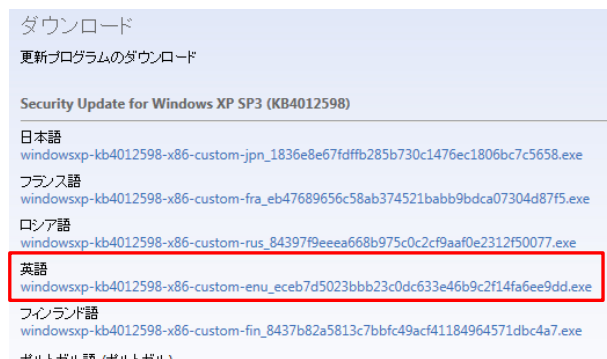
ダウンロード

更新プログラムのダウンロード

Security Update for Windows XP SP3 (KB4012598)

日本語
windowsxp-kb4012598-x86-custom-jpn_1836e8e67fdffb285b730c1476ec1806bc7c5658.exe

フランス語
windowsxp-kb4012598-x86-custom-fra_eb47689656c58ab374521babb9bdca07304d87f5.exe

ロシア語
windowsxp-kb4012598-x86-custom-rus_84397f9eeea668b975c0c2cf9aaf0e2312f50077.exe

英語
windowsxp-kb4012598-x86-custom-enu_eceb7d5023bbb23c0dc633e46b9c2f14fa6ee9dd.exe

フィンランド語
windowsxp-kb4012598-x86-custom-fin_8437b82a5813c7bbfc49acf41184964571dbc4a7.exe

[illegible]